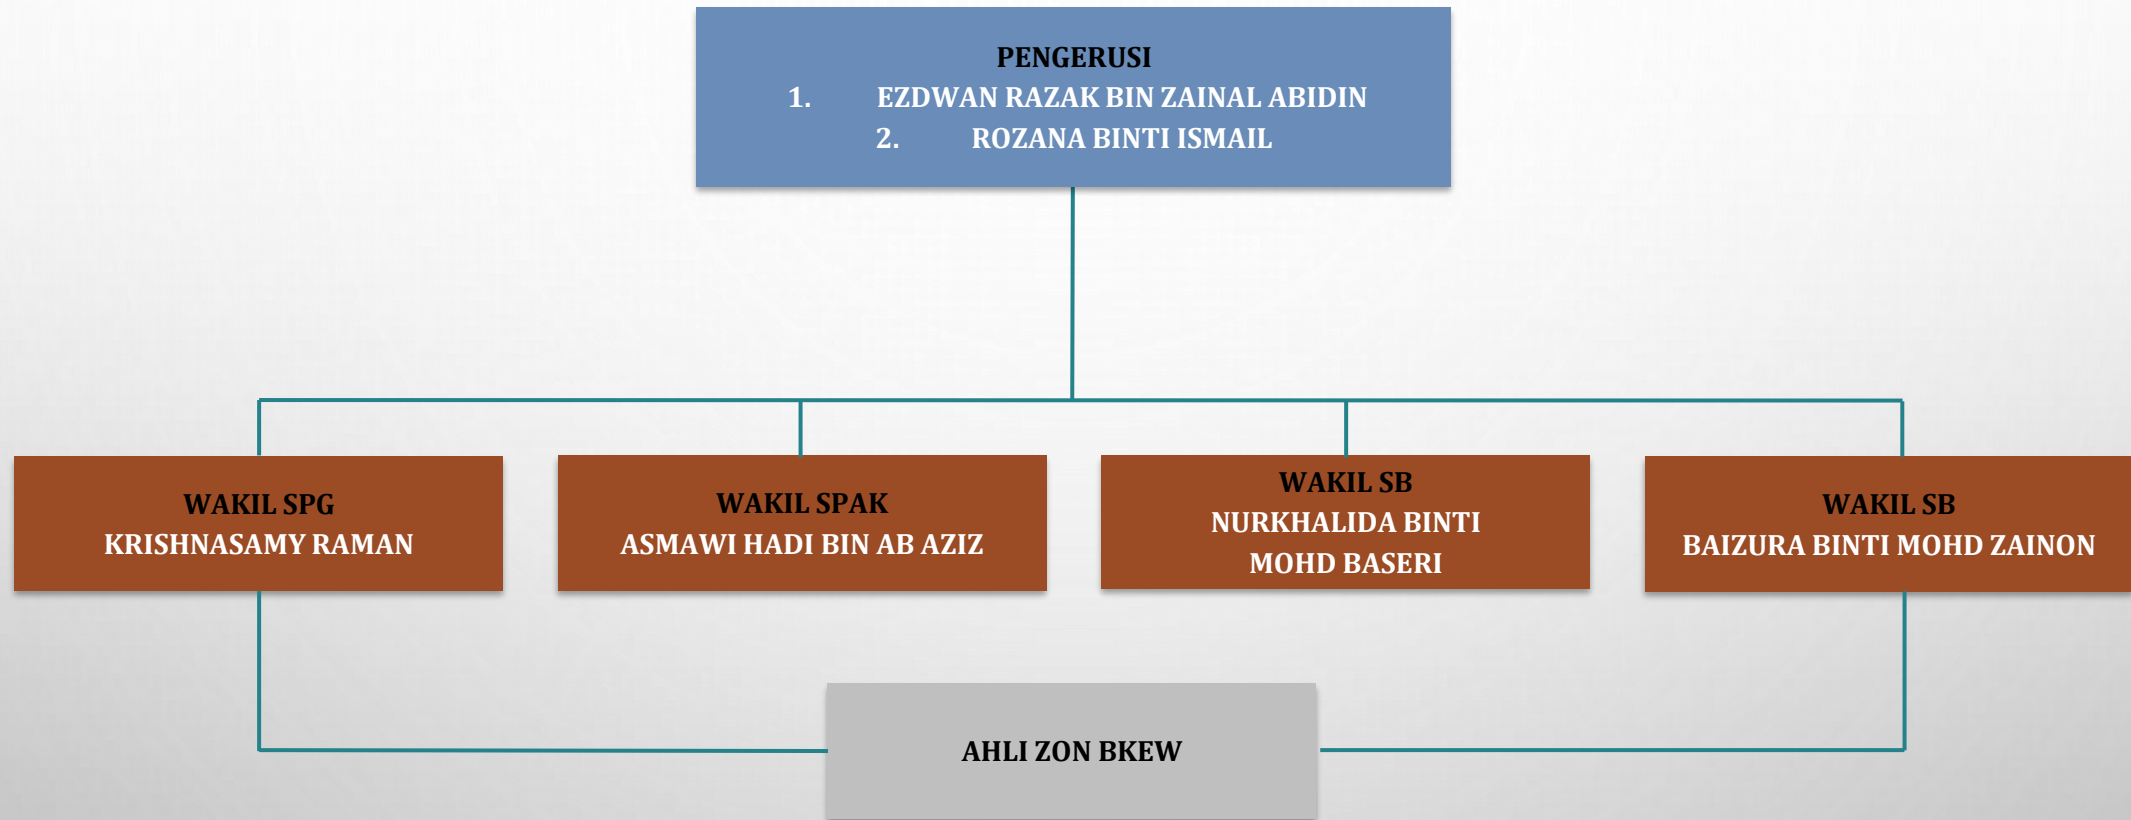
PENGERUSI
1. EZDWAN RAZAK BIN ZAINAL ABIDIN
2. ROZANA BINTI ISMAIL

WAKIL SPG
KRISHNASAMY RAMAN

WAKIL SPAK
ASMAWI HADI BIN AB AZIZ

WAKIL SB
NURKHALIDA BINTI MOHD BASERI

WAKIL SB
BAIZURA BINTI MOHD ZAINON

AHLI ZON BKEW